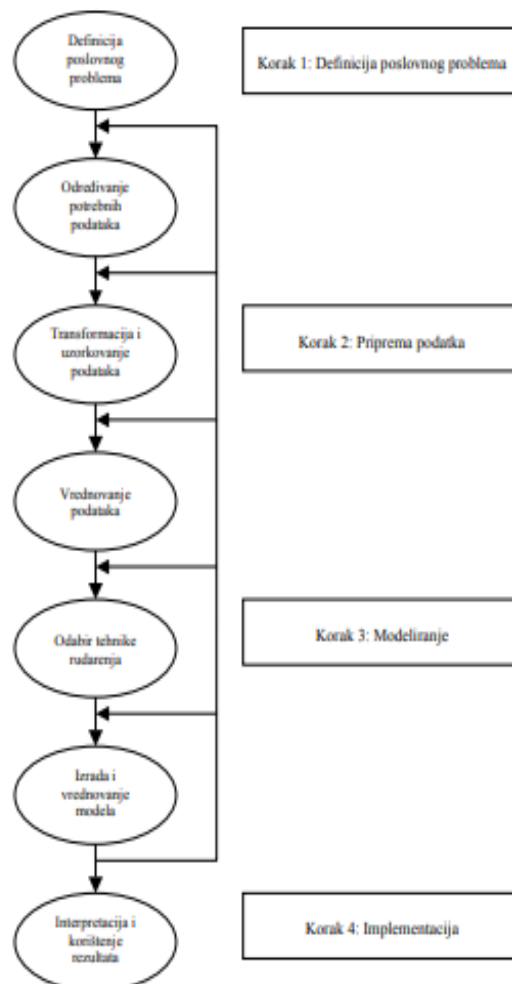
Definicija poslovnog problema

Korak 1: Definicija poslovnog problema

Određivanje potrebnih podataka

Transformacija i uzorkovanje podataka

Korak 2: Priprema podatka

Vrednovanje podataka

Odabir tehnike rudarenja

Korak 3: Modeliranje

Izrada i vrednovanje modela

Interpretacija i korištenje rezultata

Korak 4: Implementacija